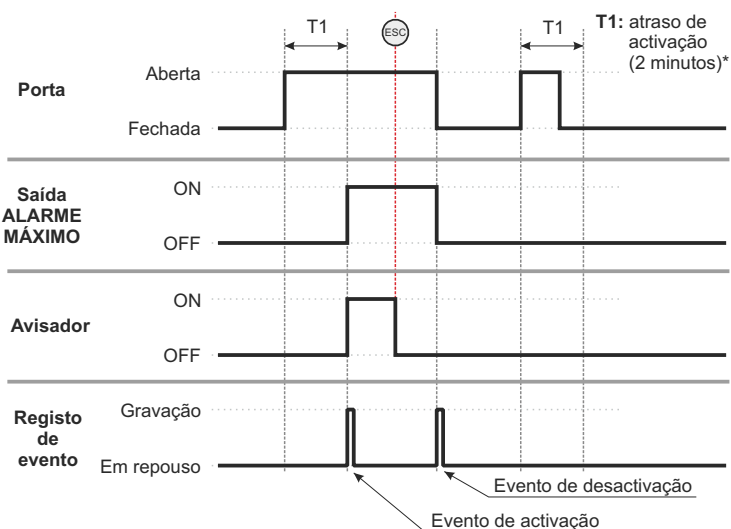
T1

ESC

T1

**T1:** atraso de activação (2 minutos)*

Porta

Aberta

Fechada

Saída ALARME MÁXIMO

ON

OFF

Avisador

ON

OFF

Registo de evento

Gravação

Em repouso

Evento de desactivação

Evento de activação